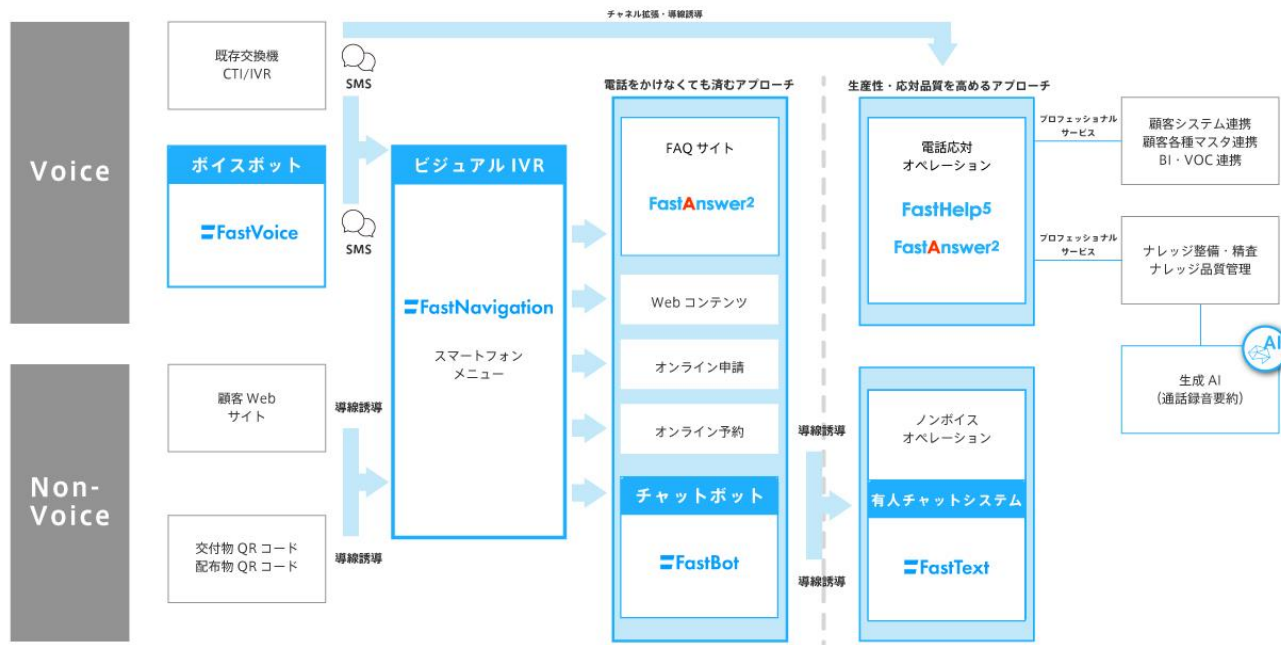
Voice

Non-Voice

チャネル拡張・導線誘導

既存交換機
CTI/IVR

SMS

ボイスボット

FastVoice

SMS

ビジュアル IVR

FastNavigation

スマートフォン
メニュー

顧客 Web
サイト

導線誘導

交付物 QR コード
配布物 QR コード

導線誘導

電話をかけなくても済むアプローチ

FAQ サイト

FastAnswer2

Web コンテンツ

オンライン申請

オンライン予約

チャットボット

FastBot

導線誘導

導線誘導

生産性・応対品質を高めるアプローチ

電話応対
オペレーション

FastHelp5

FastAnswer2

ノンボイス
オペレーション

有人チャットシステム

FastText

プロフェッショナル
サービス

顧客システム連携
顧客各種マスタ連携
BI・VOC 連携

プロフェッショナル
サービス

ナレッジ整備・精査
ナレッジ品質管理

AI

生成 AI
（通話録音要約）